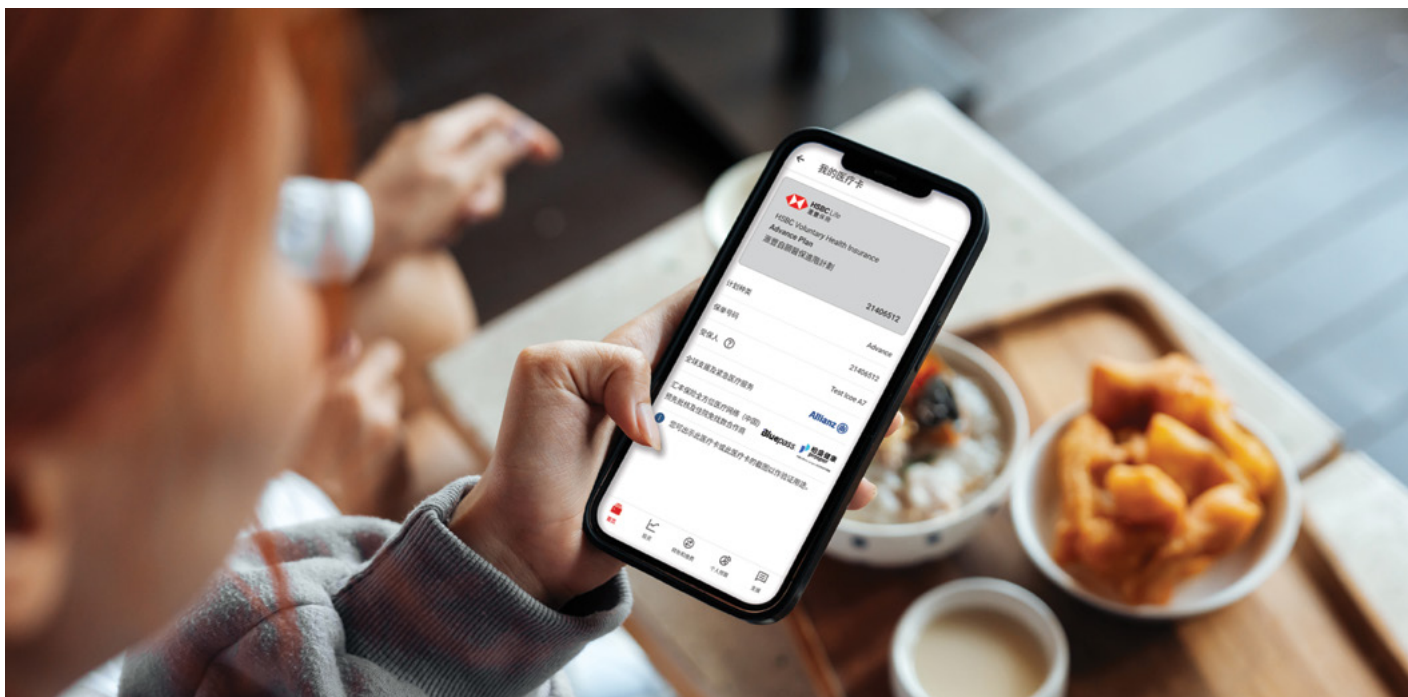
我的医疗卡

HSBC Life 滙豐人壽

HSBC Voluntary Health Insurance
Advance Plan
滙豐自願醫保進階計劃

计划种类 21406512

保单号码 Advance

受保人 21406512

全球紧急医疗服务 Test Icon A7

汇丰保险全方位医疗网络（中国） Allianz

预先批核及指定服务合作商 Bluepass 明德医疗

您可出示此医疗卡或医疗卡的截图以作身份证明用途。

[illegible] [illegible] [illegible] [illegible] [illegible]